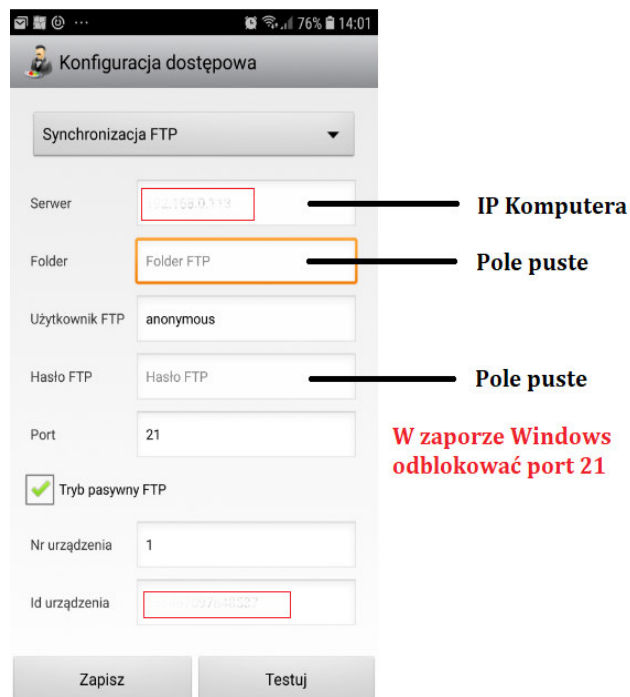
76% 14:01

Konfiguracja dostępowa

Synchronizacja FTP

Serwer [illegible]

IP Komputera

Folder Folder FTP

Pole puste

Użytkownik FTP anonymous

Hasło FTP Hasło FTP

Pole puste

Port 21

W zaporze Windows odblokować port 21

Tryb pasywny FTP

Nr urządzenia 1

Id urządzenia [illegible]

Zapisz

Testuj